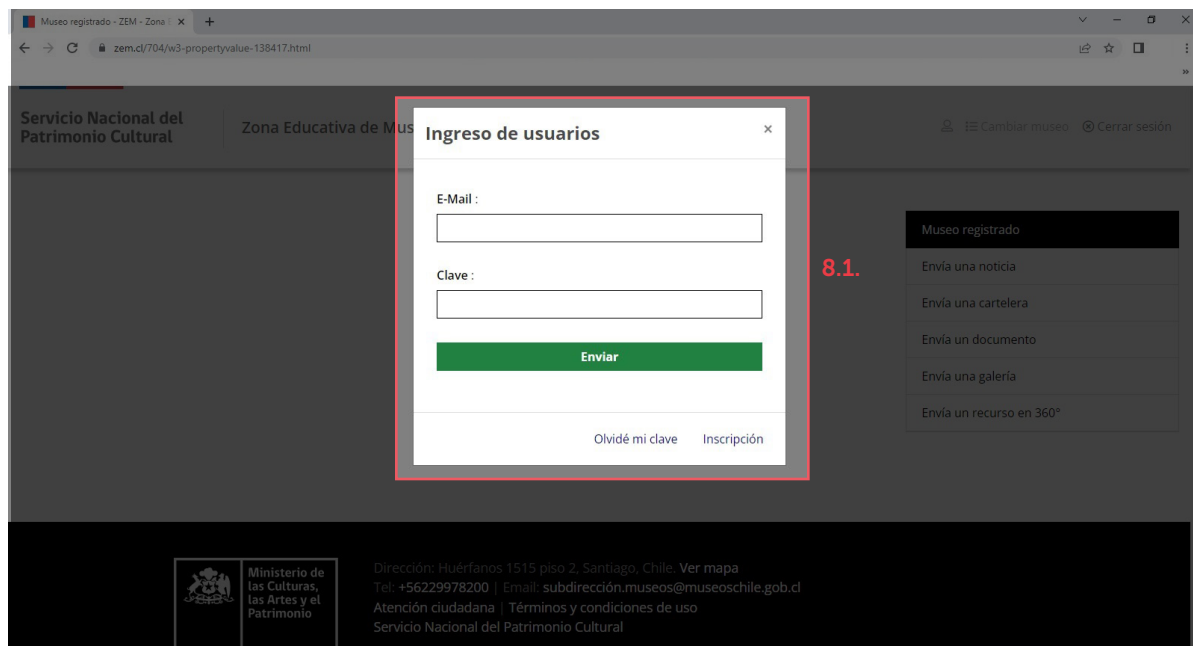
Museo registrado - ZEM - Zona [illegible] ×

zem.cl/704/w3-propertyvalue-138417.html

Servicio Nacional del Patrimonio Cultural

Zona Educativa de Mus

Cambiar museo Cerrar sesión

Ingreso de usuarios ×

E-Mail :

Clave :

Enviar

Olvidé mi clave Inscripción

8.1.

Museo registrado
Envía una noticia
Envía una cartelera
Envía un documento
Envía una galería
Envía un recurso en 360°

Ministerio de las Culturas, las Artes y el Patrimonio

Dirección: Huérfanos 1515 piso 2, Santiago, Chile. Ver mapa
Tel: +56229978200 | Email: subdirección.museos@museoschile.gob.cl
Atención ciudadana | Términos y condiciones de uso
Servicio Nacional del Patrimonio Cultural